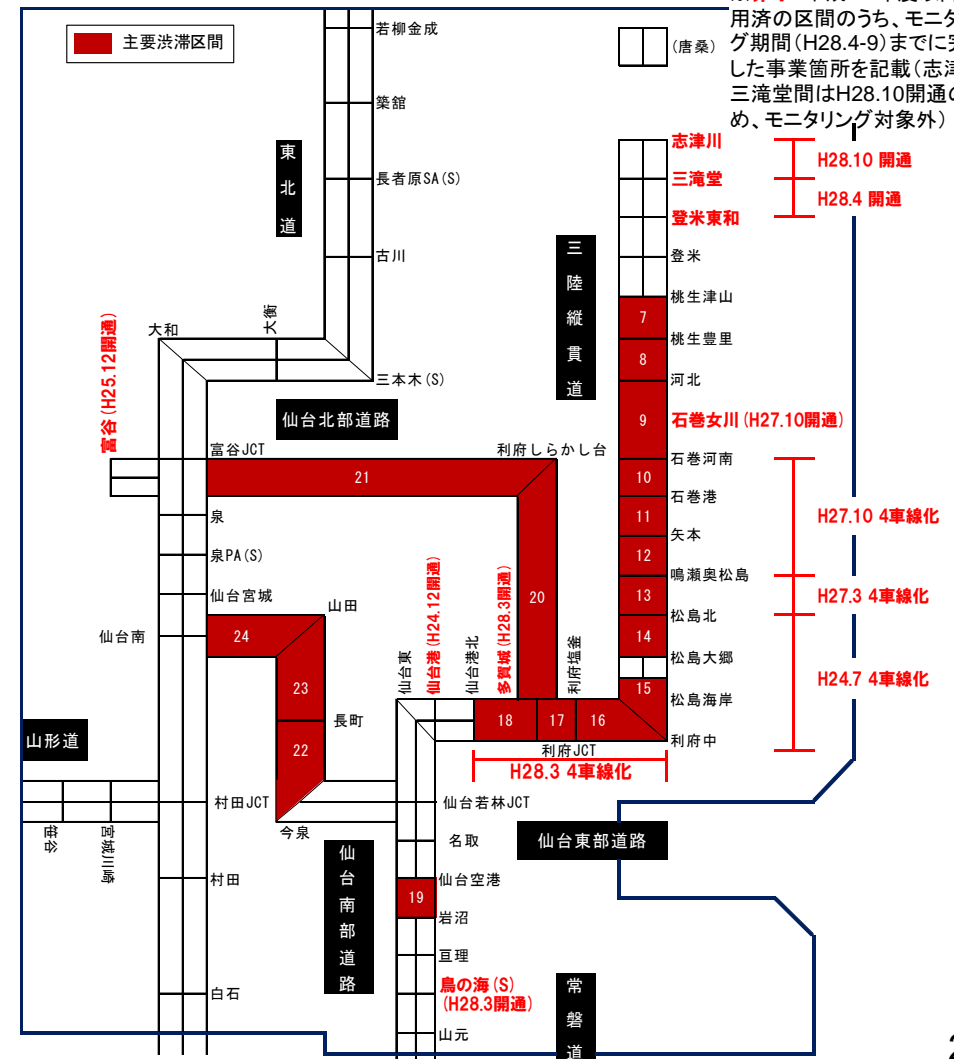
主要渋滞区間

用済の区間のうち、モニタ
グ期間(H28.4-9)までに完
した事業箇所を記載(志津
三滝堂間はH28.10開通の
め、モニタリング対象外)

(唐桑)

若柳金成
築館
長者原SA(S)
古川
三本木(S)

東北道

大和
大衡

富谷(H25.12開通)

仙台北部道路

富谷JCT
利府しらかし台
21
泉
泉PA(S)
仙台宮城
仙台南
山田
24
23
長町
22
村田JCT
今泉
村田
白石

山形道

笹谷
宮城川崎

仙台南部道路

仙台東
仙台港(H24.12開通)
仙台港北
多賀城(H28.3開通)
利府塩釜
20
18
17
16
15
利府JCT
H28.3 4車線化

仙台若林JCT
名取
19
仙台空港
岩沼
亘理
鳥の海(S)
(H28.3開通)
山元

常磐道

仙台東部道路

三陸縦貫道

志津川
三滝堂
登米東和
登米
桃生津山
7
桃生豊里
8
河北
9
石巻女川(H27.10開通)
石巻河南
10
石巻港
11
矢本
12
鳴瀬奥松島
13
松島北
14
松島大郷
松島海岸
利府中

H28.10 開通
H28.4 開通
H27.10 4車線化
H27.3 4車線化
H24.7 4車線化

2